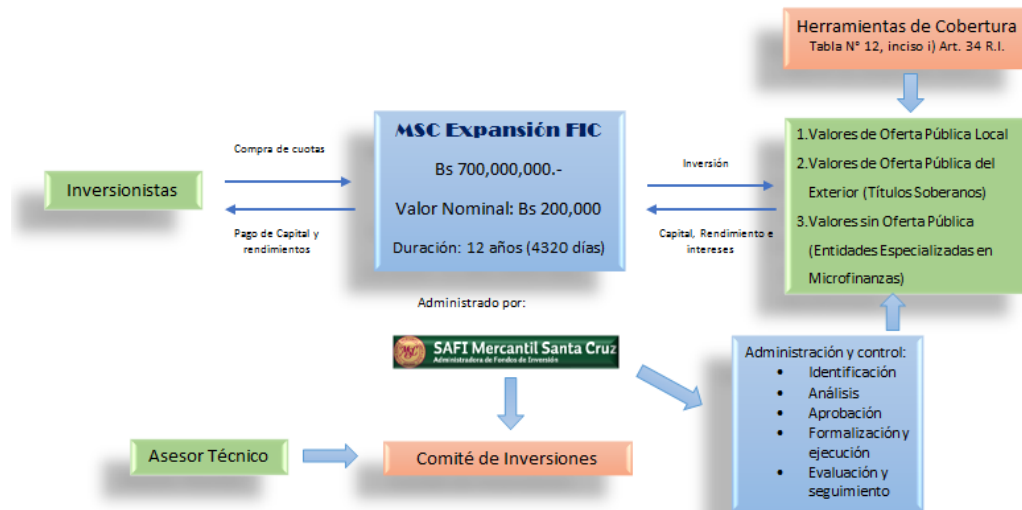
Herramientas de Cobertura
Tabla N° 12, inciso i) Art. 34 R.I.

Compra de cuotas

Inversionistas

Pago de Capital y rendimientos

MSC Expansión FIC

Bs 700,000,000.-

Valor Nominal: Bs 200,000

Duración: 12 años (4320 días)

Inversión

Capital, Rendimiento e intereses

1.Valores de Oferta Pública Local
2.Valores de Oferta Pública del Exterior (Títulos Soberanos)
3.Valores sin Oferta Pública (Entidades Especializadas en Microfinanzas)

Administrado por:

SAFI Mercantil Santa Cruz
Administradora de Fondos de Inversión

Administración y control:
• Identificación
• Análisis
• Aprobación
• Formalización y ejecución
• Evaluación y seguimiento

Asesor Técnico

Comité de Inversiones